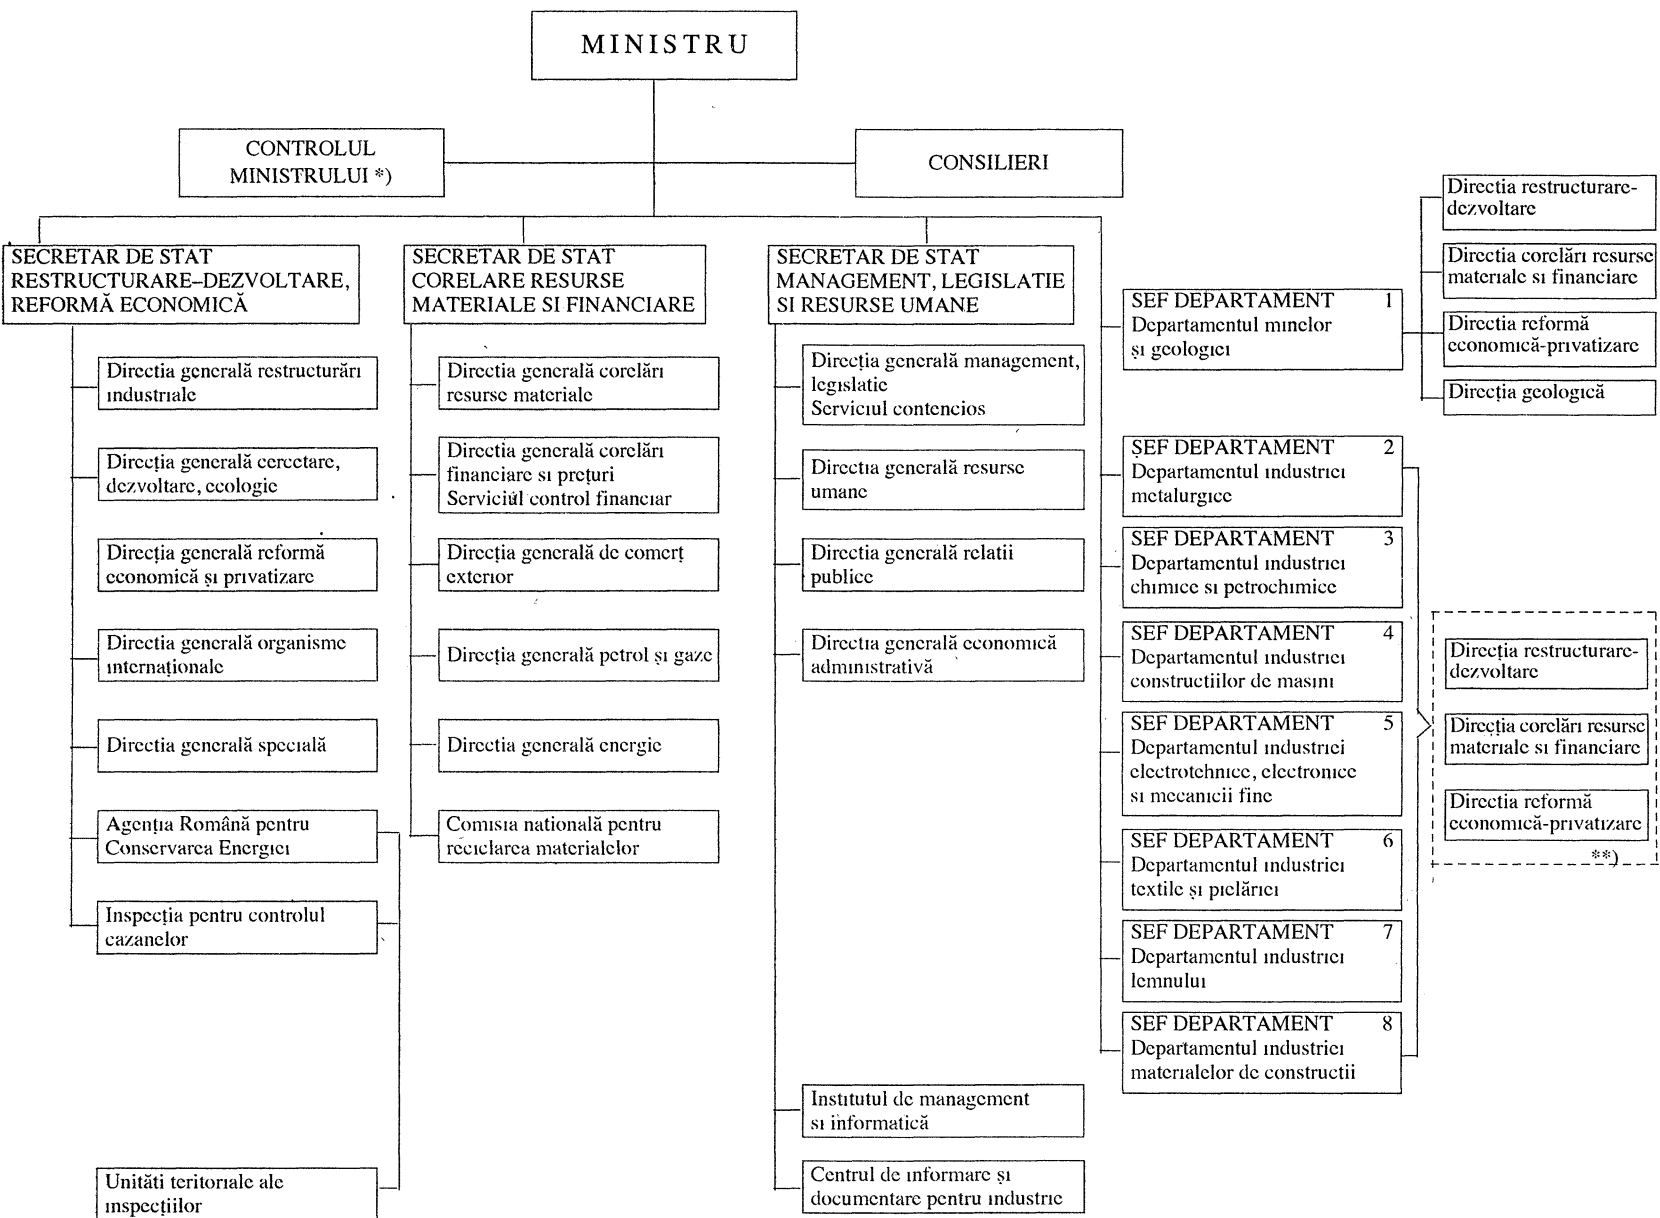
MINISTRU

CONTROLUL MINISTRULUI *)

CONSILIERI

SECRETAR DE STAT RESTRUCTURARE–DEZVOLTARE, REFORMĂ ECONOMICĂ

Directia generală restructurări industriale

Directia generală cercetare, dezvoltare, ecologie

Direcția generală reformă economică și privatizare

Directia generală organisme internaționale

Directia generală specială

Agenția Română pentru Conservarea Energiei

Inspecția pentru controlul cazanelor

Unităti teritoriale ale inspecțiilor

SECRETAR DE STAT CORELARE RESURSE MATERIALE SI FINANCIARE

Directia generală corelări resurse materiale

Directia generală corelări financiare si prețuri Serviciul control financiar

Directia generală de comerț exterior

Direcția generală petrol și gaze

Directia generală energie

Comisia natională pentru reciclarea materialelor

SECRETAR DE STAT MANAGEMENT, LEGISLATIE SI RESURSE UMANE

Direcția generală management, legislatie Serviciul contencios

Directia generală resurse umane

Directia generală relatii publice

Directia generală economică administrativă

Institutul de management si informatică

Centrul de informare și documentare pentru industrie

SEF DEPARTAMENT 1 Departamentul minelor și geologiei

Directia restructurare-dezvoltare

Directia corelări resurse materiale si financiare

Directia reformă economică-privatizare

Direcția geologică

SEF DEPARTAMENT 2 Departamentul industriei metalurgice

SEF DEPARTAMENT 3 Departamentul industriei chimice si petrochimice

SEF DEPARTAMENT 4 Departamentul industriei constructiilor de masini

SEF DEPARTAMENT 5 Departamentul industriei electrotehnice, electronice si mecanicii fine

SEF DEPARTAMENT 6 Departamentul industriei textile și pielăriei

SEF DEPARTAMENT 7 Departamentul industriei lemnului

SEF DEPARTAMENT 8 Departamentul industriei materialelor de constructii

Directia restructurare-dezvoltare

Direcția corelări resurse materiale si financiare

Directia reformă economică-privatizare

**)